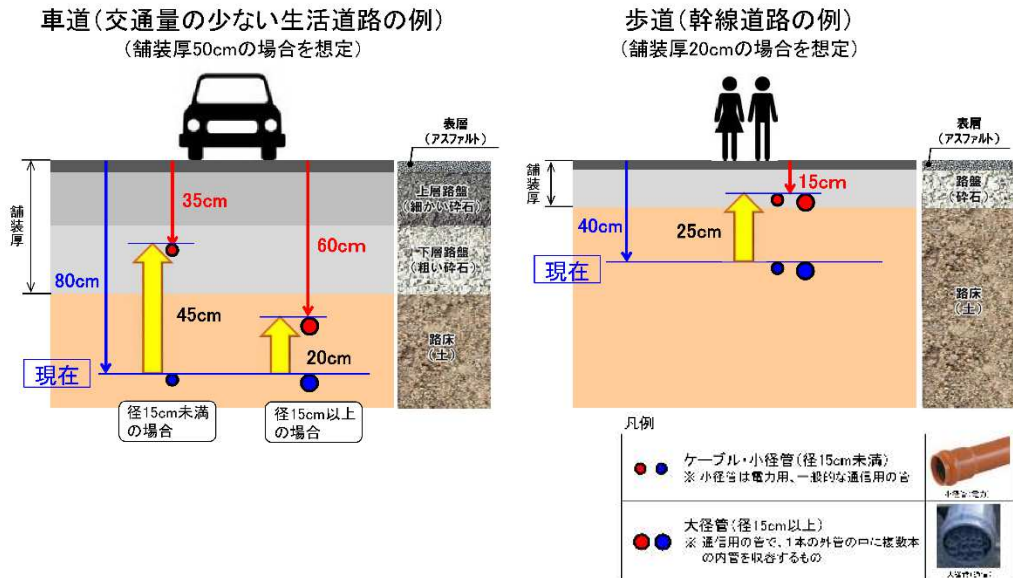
車道（交通量の少ない生活道路の例）
（舗装厚50cmの場合を想定）

表層
（アスファルト）

上層路盤
（細かい砕石）

下層路盤
（粗い砕石）

路床
（土）

舗装厚

35cm

60cm

80cm

45cm

20cm

現在

径15cm未満の場合

径15cm以上の場合

歩道（幹線道路の例）
（舗装厚20cmの場合を想定）

表層
（アスファルト）

路盤
（砕石）

路床
（土）

舗装厚

15cm

40cm

25cm

現在

凡例

ケーブル・小径管（径15cm未満）
※ 小径管は電力用、一般的な通信用の管

小径管（電力）

大径管（径15cm以上）
※ 通信用の管で、1本の外管の中に複数本の内管を収容するもの

大径管（通信）